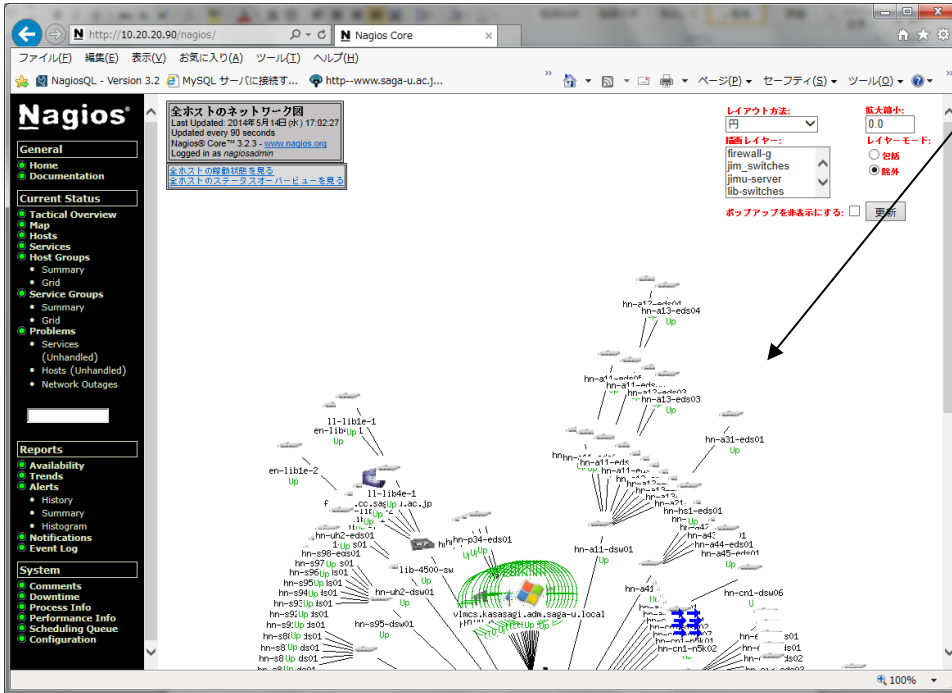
http://10.20.20.90/nagios/

Nagios Core

ファイル(F) 編集(E) 表示(V) お気に入り(A) ツール(T) ヘルプ(H)

NagiosQL - Version 3.2 MySQL サーバに接続す... http--www.saga-u.ac.j...

ページ(P) セーフティ(S) ツール(O)

Nagios

General
Home
Documentation

Current Status
Tactical Overview
Map
Hosts
Services
Host Groups
Summary
Grid
Service Groups
Summary
Grid
Problems
Services (Unhandled)
Hosts (Unhandled)
Network Outages

Reports
Availability
Trends
Alerts
History
Summary
Histogram
Notifications
Event Log

System
Comments
Downtime
Process Info
Performance Info
Scheduling Queue
Configuration

全ホストのネットワーク図
Last Updated: 2014年5月14日(水) 17:02:27
Updated every 90 seconds
Nagios® Core™ 3.2.3 - www.nagios.org
Logged in as nagiosadmin

全ホストの稼動状態を見る
全ホストのステータスオーバービューを見る

レイアウト方法:
円
描画レイヤー:
firewall-g
jim_switches
jimu-server
lib-switches
拡大縮小:
0.0
レイヤーモード:
包括
除外
ポップアップを非表示にする:
更新

hn-a12-eds04
hn-a13-eds04
Up
hn-a11-eds0
hn-a11-eds
hn-a12-eds03
hn-a13-eds03
Up
hn-a31-eds01
Up
ll-lib1e-1
en-lib Up 1
Up
en-lib1e-2
Up
ll-lib4e-1
.cc.saga-u.ac.jp
hn-a11-eds
hn-a11-eds
hn-hs1-eds01
hn-p34-eds01
hn-a44-eds01
hn-a45-eds01
hn-uh2-eds01
hn-s98-eds01
hn-s97 Up
hn-s96 Up
hn-s95 Up
hn-s94 Up
lib-4500-sw
Up
hn-a11-dsw01
Up
hn-uh2-dsw01
Up
hn-s95-dsw01
vlmcs.kasasagi.adm.saga-u.local
hn-cn1-dsw06
Up
hn-cn1-n5k02
100%